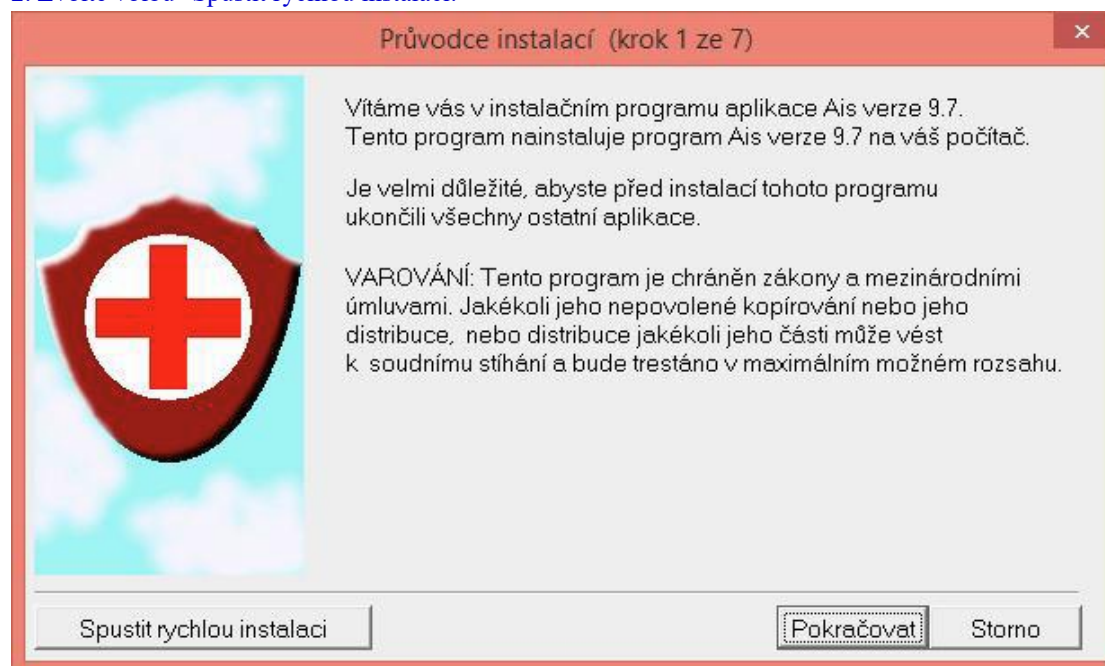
Průvodce instalací (krok 1 ze 7)

Vítáme vás v instalačním programu aplikace Ais verze 9.7. Tento program nainstaluje program Ais verze 9.7 na váš počítač.

Je velmi důležité, abyste před instalací tohoto programu ukončili všechny ostatní aplikace.

VAROVÁNÍ: Tento program je chráněn zákony a mezinárodními úmluvami. Jakékoli jeho nepovolené kopírování nebo jeho distribuce, nebo distribuce jakékoli jeho části může vést k soudnímu stíhání a bude trestáno v maximálním možném rozsahu.

Spustit rychlou instalaci

Pokračovat

Storno